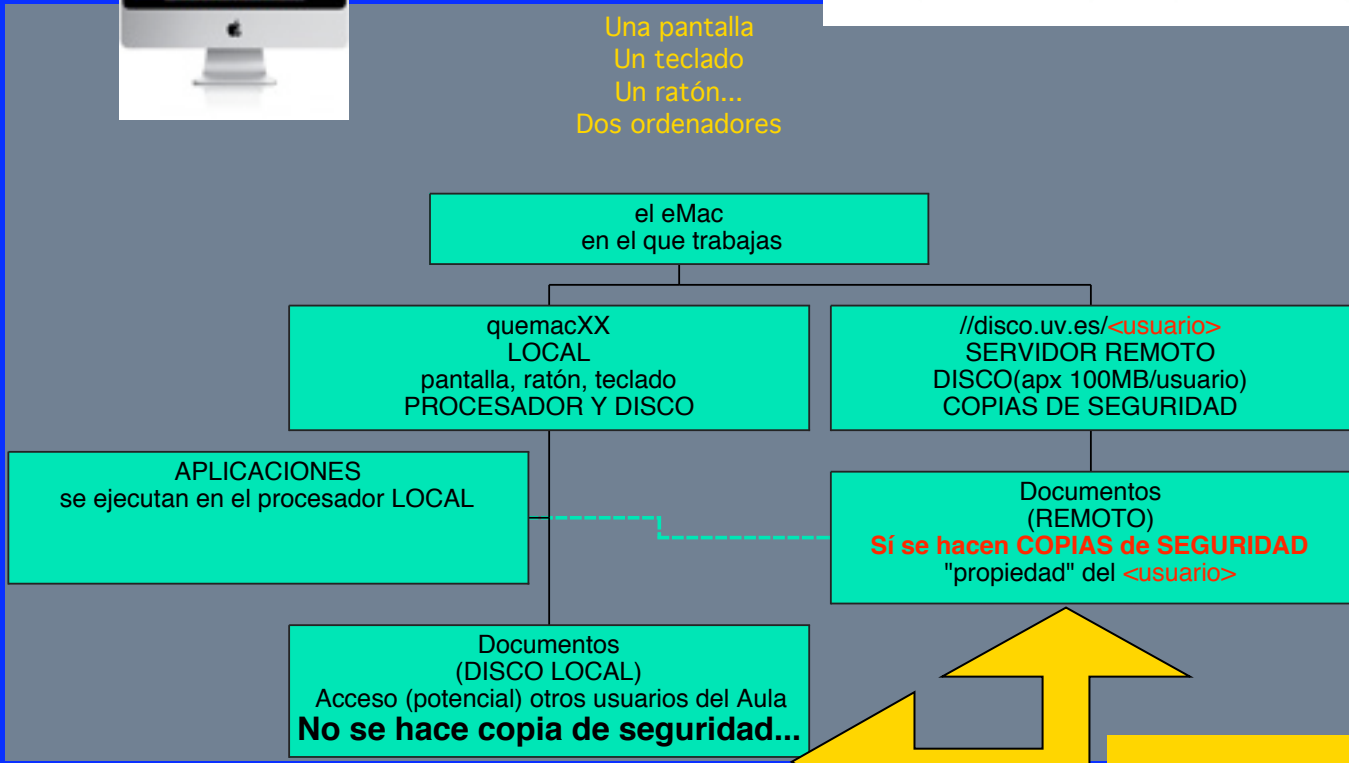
Una pantalla
Un teclado
Un ratón...
Dos ordenadores

el eMac
en el que trabajas

quemacXX
LOCAL
pantalla, ratón, teclado
PROCESADOR Y DISCO

//disco.uv.es/<usuario>
SERVIDOR REMOTO
DISCO(apx 100MB/usuario)
COPIAS DE SEGURIDAD

APLICACIONES
se ejecutan en el procesador LOCAL

Documentos
(REMOTO)
Sí se hacen COPIAS de SEGURIDAD
"propiedad" del <usuario>

Documentos
(DISCO LOCAL)
Acceso (potencial) otros usuarios del Aula
No se hace copia de seguridad...